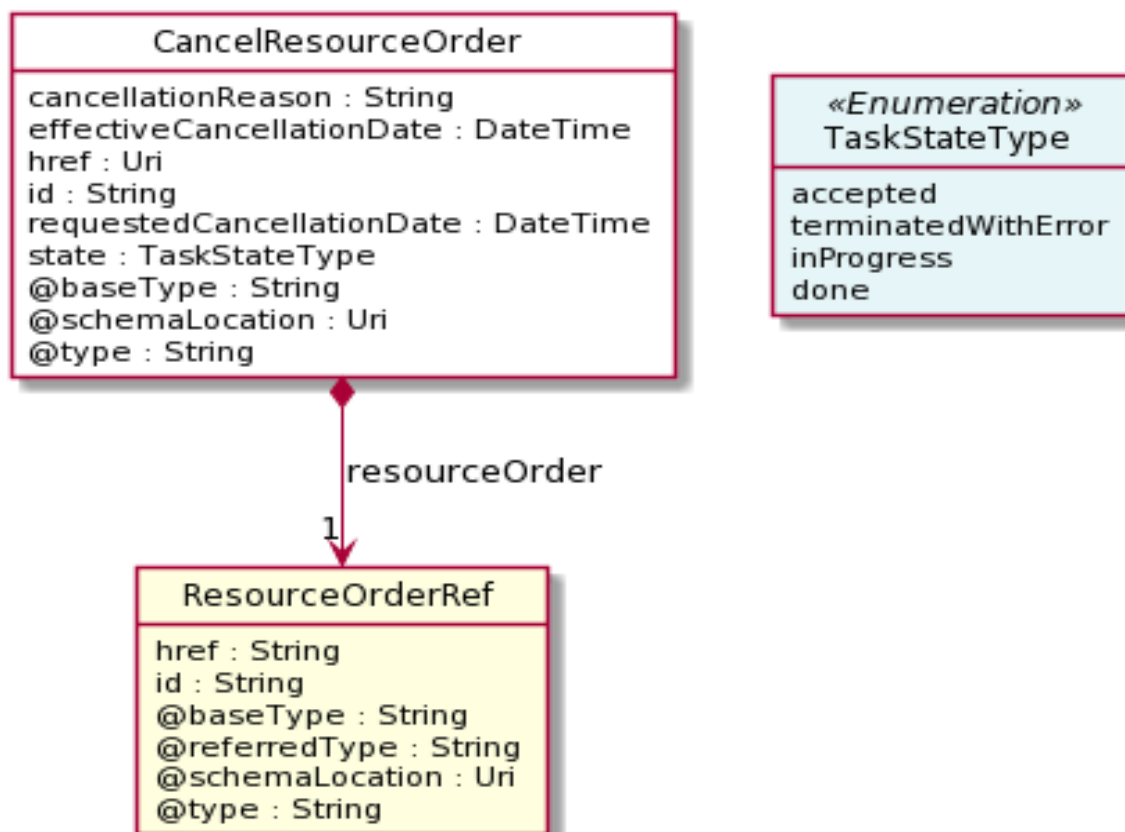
CancelResourceOrder
cancellationReason : String
effectiveCancellationDate : DateTime
href : Uri
id : String
requestedCancellationDate : DateTime
state : TaskStateType
@baseType : String
@schemaLocation : Uri
@type : String

«Enumeration»
TaskStateType
accepted
terminatedWithError
inProgress
done

resourceOrder
1

ResourceOrderRef
href : String
id : String
@baseType : String
@referredType : String
@schemaLocation : Uri
@type : String